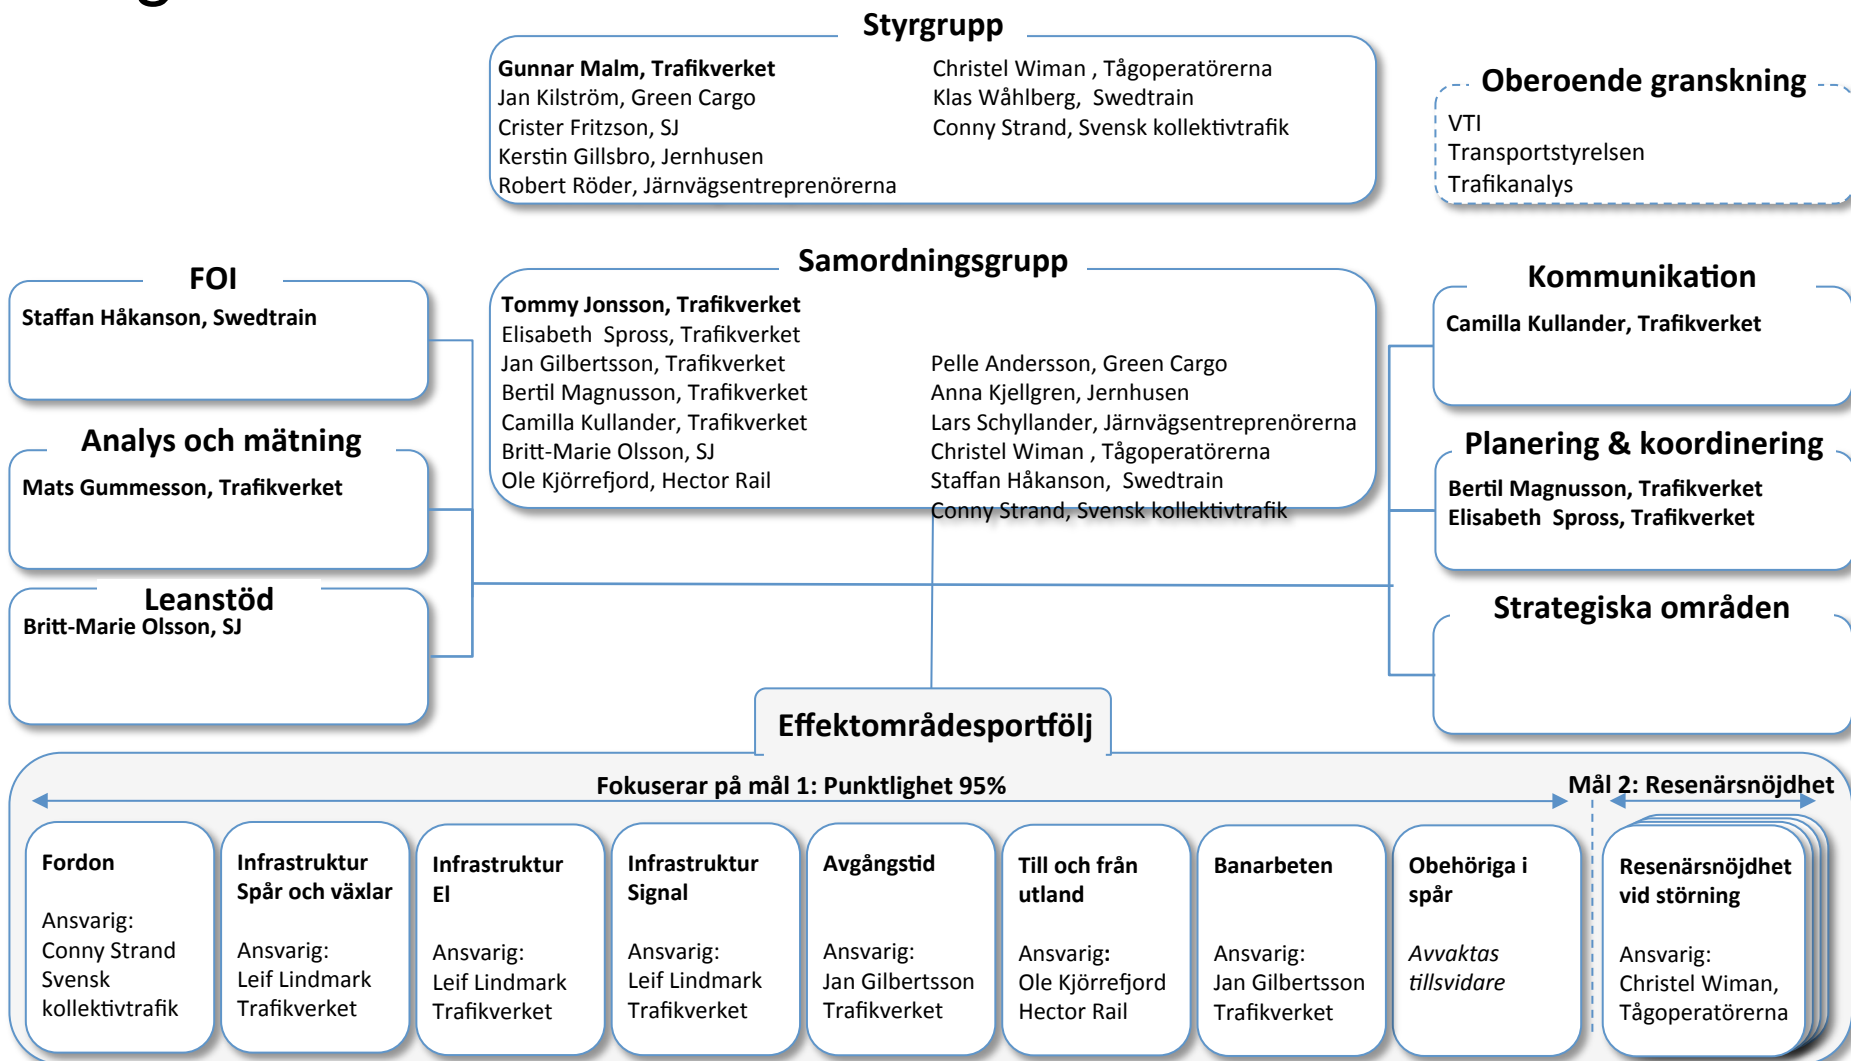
Styrgrupp

**Gunnar Malm, Trafikverket**
Jan Kilström, Green Cargo
Crister Fritzson, SJ
Kerstin Gillsbro, Jernhusen
Robert Röder, Järnvägsentreprenörerna

Christel Wiman , Tågoperatörerna
Klas Wåhlberg, Swedtrain
Conny Strand, Svensk kollektivtrafik

Oberoende granskning
VTI
Transportstyrelsen
Trafikanalys

FOI
**Staffan Håkanson, Swedtrain**

Analys och mätning
**Mats Gummesson, Trafikverket**

Leanstöd
**Britt-Marie Olsson, SJ**

Samordningsgrupp

**Tommy Jonsson, Trafikverket**
Elisabeth Spross, Trafikverket
Jan Gilbertsson, Trafikverket
Bertil Magnusson, Trafikverket
Camilla Kullander, Trafikverket
Britt-Marie Olsson, SJ
Ole Kjörrefjord, Hector Rail

Pelle Andersson, Green Cargo
Anna Kjellgren, Jernhusen
Lars Schyllander, Järnvägsentreprenörerna
Christel Wiman , Tågoperatörerna
Staffan Håkanson, Swedtrain
Conny Strand, Svensk kollektivtrafik

Kommunikation
**Camilla Kullander, Trafikverket**

Planering & koordinering
**Bertil Magnusson, Trafikverket**
**Elisabeth Spross, Trafikverket**

Strategiska områden

Effektområdesportfölj

Fokuserar på mål 1: Punktlighet 95%

Mål 2: Resenärsnöjdhet

**Fordon**
Ansvarig:
Conny Strand
Svensk kollektivtrafik

**Infrastruktur Spår och växlar**
Ansvarig:
Leif Lindmark
Trafikverket

**Infrastruktur El**
Ansvarig:
Leif Lindmark
Trafikverket

**Infrastruktur Signal**
Ansvarig:
Leif Lindmark
Trafikverket

**Avgångstid**
Ansvarig:
Jan Gilbertsson
Trafikverket

**Till och från utland**
Ansvarig:
Ole Kjörrefjord
Hector Rail

**Banarbeten**
Ansvarig:
Jan Gilbertsson
Trafikverket

**Obehöriga i spår**
*Avvaktas tillsvidare*

**Resenärsnöjdhet vid störning**
Ansvarig:
Christel Wiman,
Tågoperatörerna